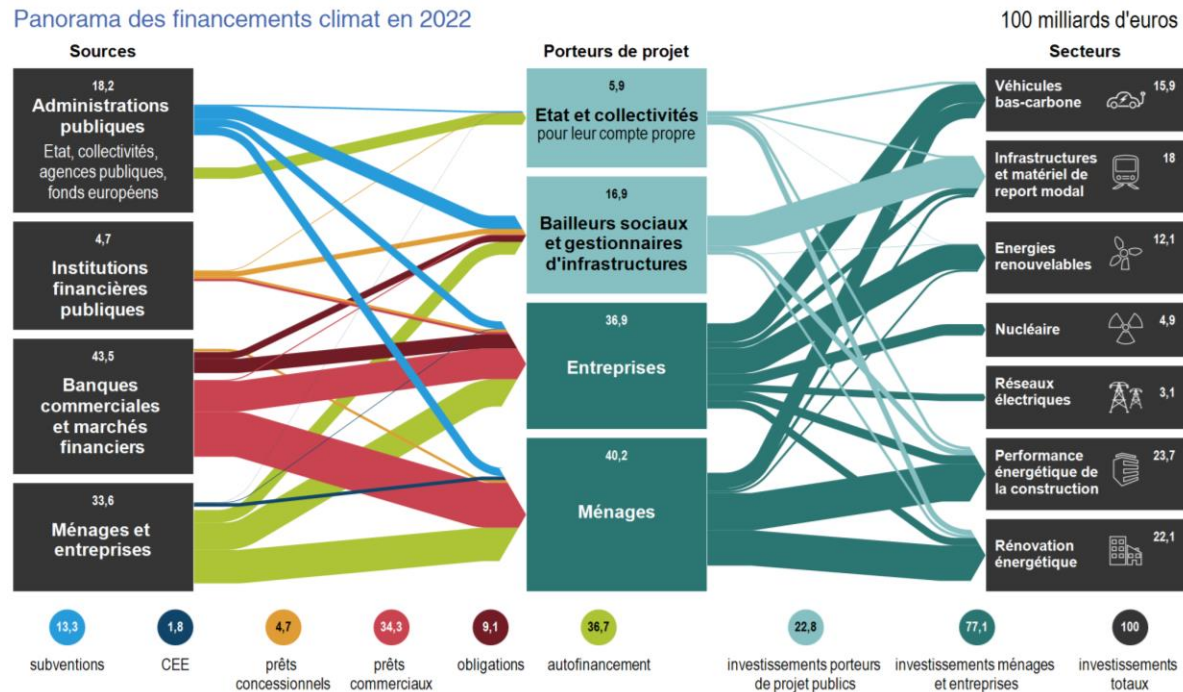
Panorama des financements climat en 2022

100 milliards d'euros

Sources

18,2
Administrations publiques
Etat, collectivités, agences publiques, fonds européens

4,7
Institutions financières publiques

43,5
Banques commerciales et marchés financiers

33,6
Ménages et entreprises

Porteurs de projet

5,9
Etat et collectivités
pour leur compte propre

16,9
Bailleurs sociaux et gestionnaires d'infrastructures

36,9
Entreprises

40,2
Ménages

Secteurs

Véhicules bas-carbone 15,9

Infrastructures et matériel de report modal 18

Energies renouvelables 12,1

Nucléaire 4,9

Réseaux électriques 3,1

Performance énergétique de la construction 23,7

Rénovation énergétique 22,1

13,3 subventions

1,8 CEE

4,7 prêts concessionnels

34,3 prêts commerciaux

9,1 obligations

36,7 autofinancement

22,8 investissements porteurs de projet publics

77,1 investissements ménages et entreprises

100 investissements totaux